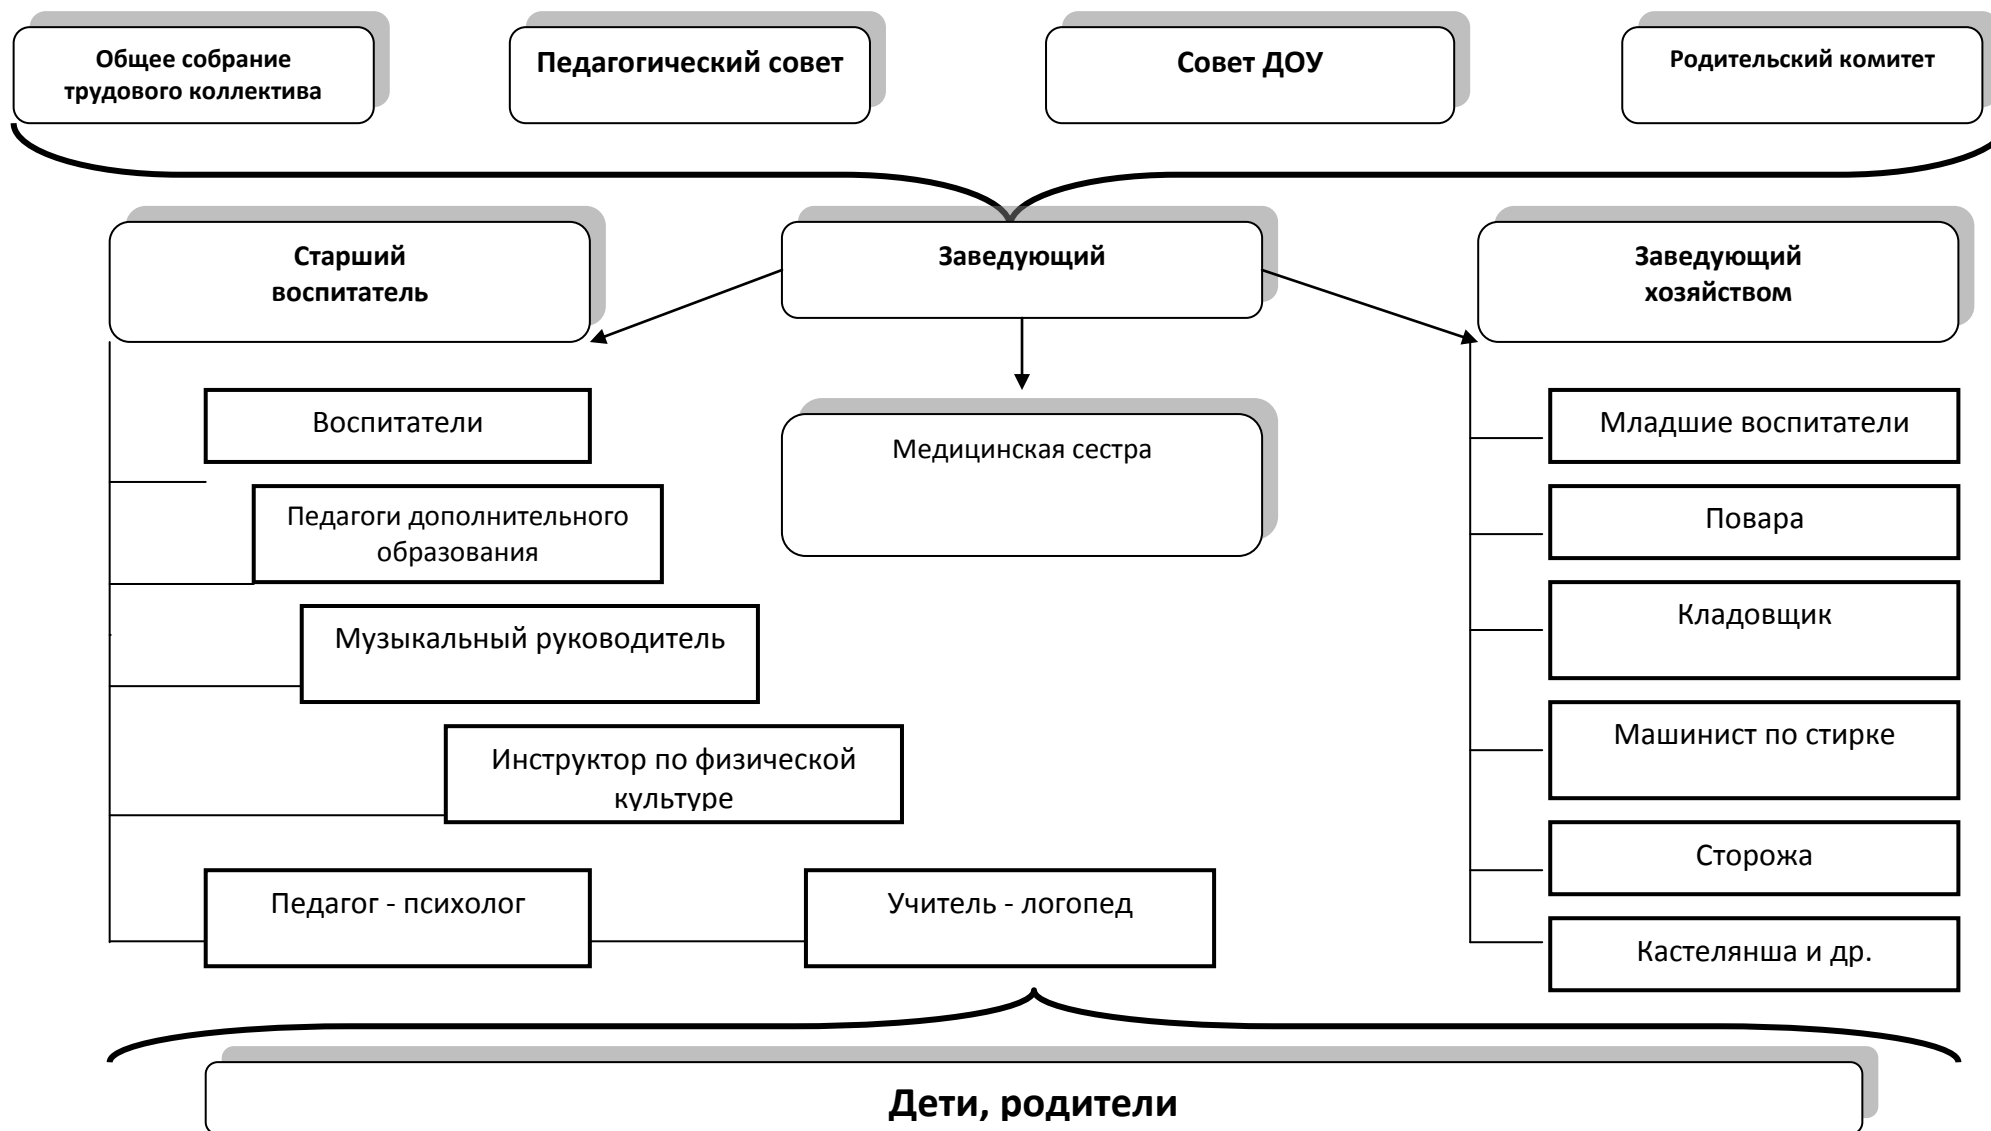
Общее собрание трудового коллектива

Педагогический совет

Совет ДОУ

Родительский комитет

Старший воспитатель

Заведующий

Заведующий хозяйством

Воспитатели

Медицинская сестра

Младшие воспитатели

Педагоги дополнительного образования

Повара

Музыкальный руководитель

Кладовщик

Инструктор по физической культуре

Машинист по стирке

Сторожа

Педагог - психолог

Учитель - логопед

Кастелянша и др.

Дети, родители